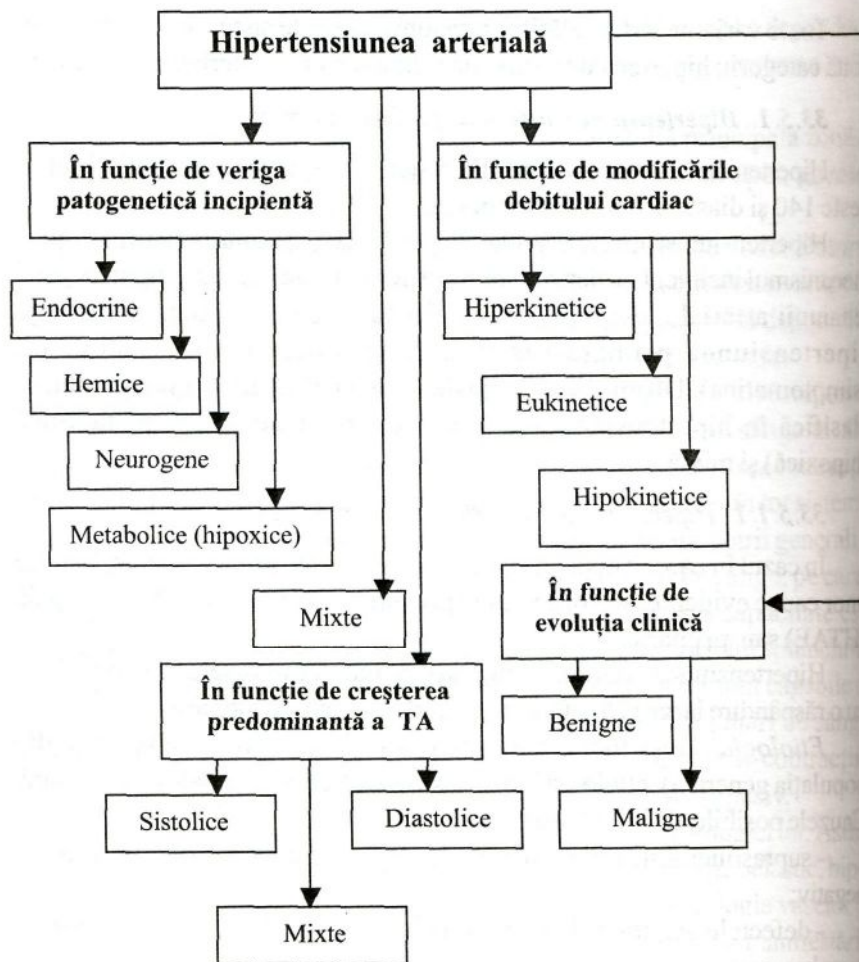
Hipertensiunea arterială

În funcție de veriga patogenetică incipientă

Endocrine

Hemice

Neurogene

Metabolice (hipoxice)

Mixte

În funcție de modificările debitului cardiac

Hiperkinetice

Eukinetice

Hipokinetice

În funcție de evoluția clinică

Benigne

Maligne

În funcție de creșterea predominantă a TA

Sistolice

Diastolice

Mixte